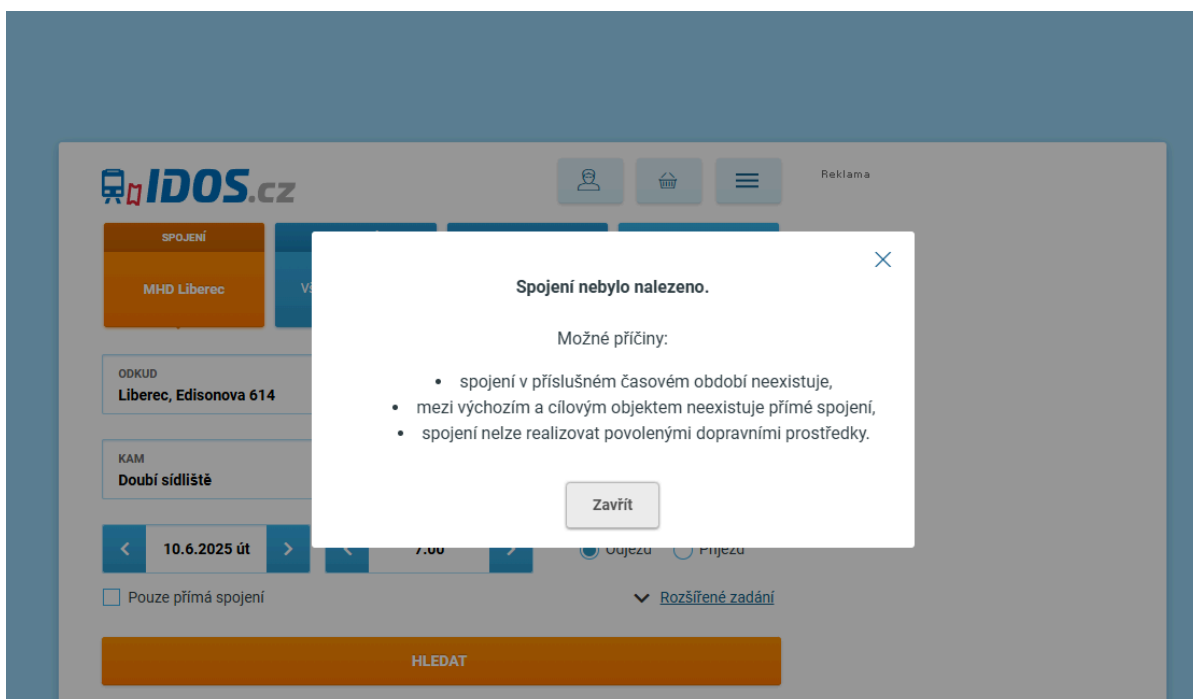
IDOS.cz

Reklama

SPOJENÍ

MHD Liberec

Vš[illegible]

ODKUD
Liberec, Edisonova 614

KAM
Doubí sídliště

< 10.6.2025 út >

< 7:00 >

Odjezd Příjezd

Pouze přímá spojení

Rozšířené zadání

HLEDAT

Spojení nebylo nalezeno.

Možné příčiny:

• spojení v příslušném časovém období neexistuje,
• mezi výchozím a cílovým objektem neexistuje přímé spojení,
• spojení nelze realizovat povolenými dopravními prostředky.

Zavřít